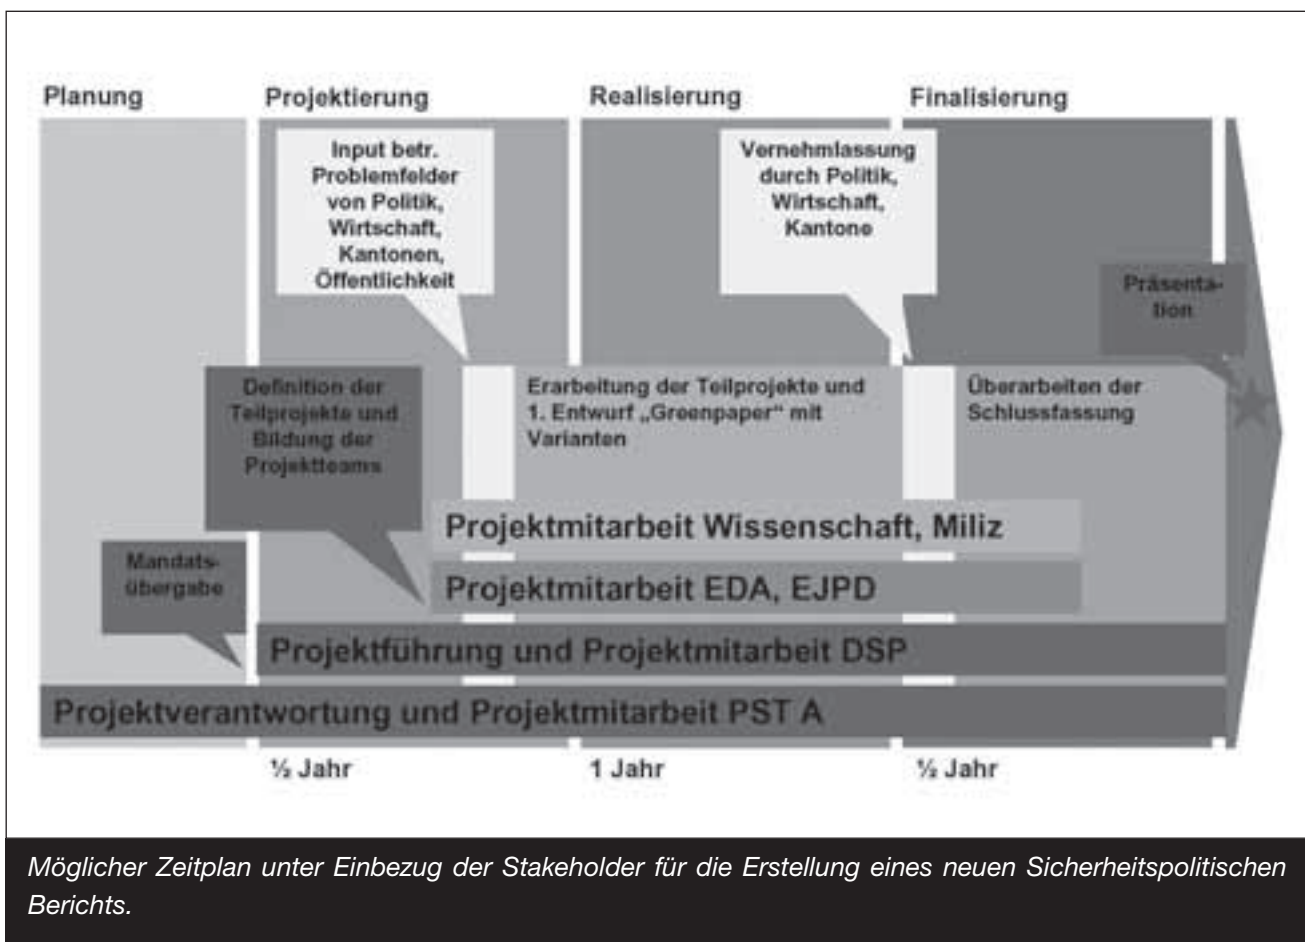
Planung
Projektierung
Realisierung
Finalisierung

Input betr. Problemfelder von Politik, Wirtschaft, Kantonen, Öffentlichkeit

Vernehmlassung durch Politik, Wirtschaft, Kantone

Präsentation

Definition der Teilprojekte und Bildung der Projektteams

Erarbeitung der Teilprojekte und 1. Entwurf „Greenpaper" mit Varianten

Überarbeiten der Schlussfassung

Mandatsübergabe

Projektmitarbeit Wissenschaft, Miliz
Projektmitarbeit EDA, EJPD
Projektführung und Projektmitarbeit DSP
Projektverantwortung und Projektmitarbeit PST A

½ Jahr
1 Jahr
½ Jahr

Möglicher Zeitplan unter Einbezug der Stakeholder für die Erstellung eines neuen Sicherheitspolitischen Berichts.